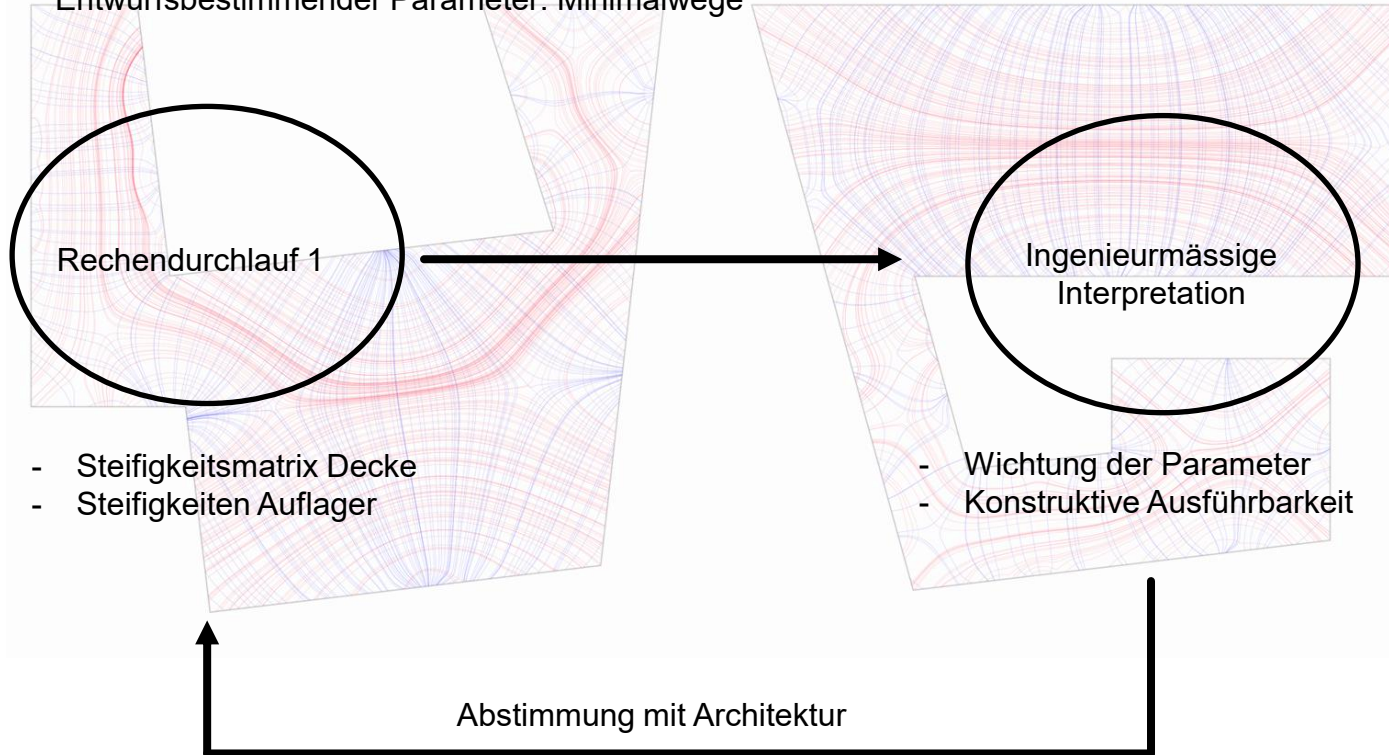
Entwurfsbestimmender Parameter: Minimalwege

Rechendurchlauf 1

Ingenieurmässige Interpretation

- Steifigkeitsmatrix Decke
- Steifigkeiten Auflager

- Wichtung der Parameter
- Konstruktive Ausführbarkeit

Abstimmung mit Architektur